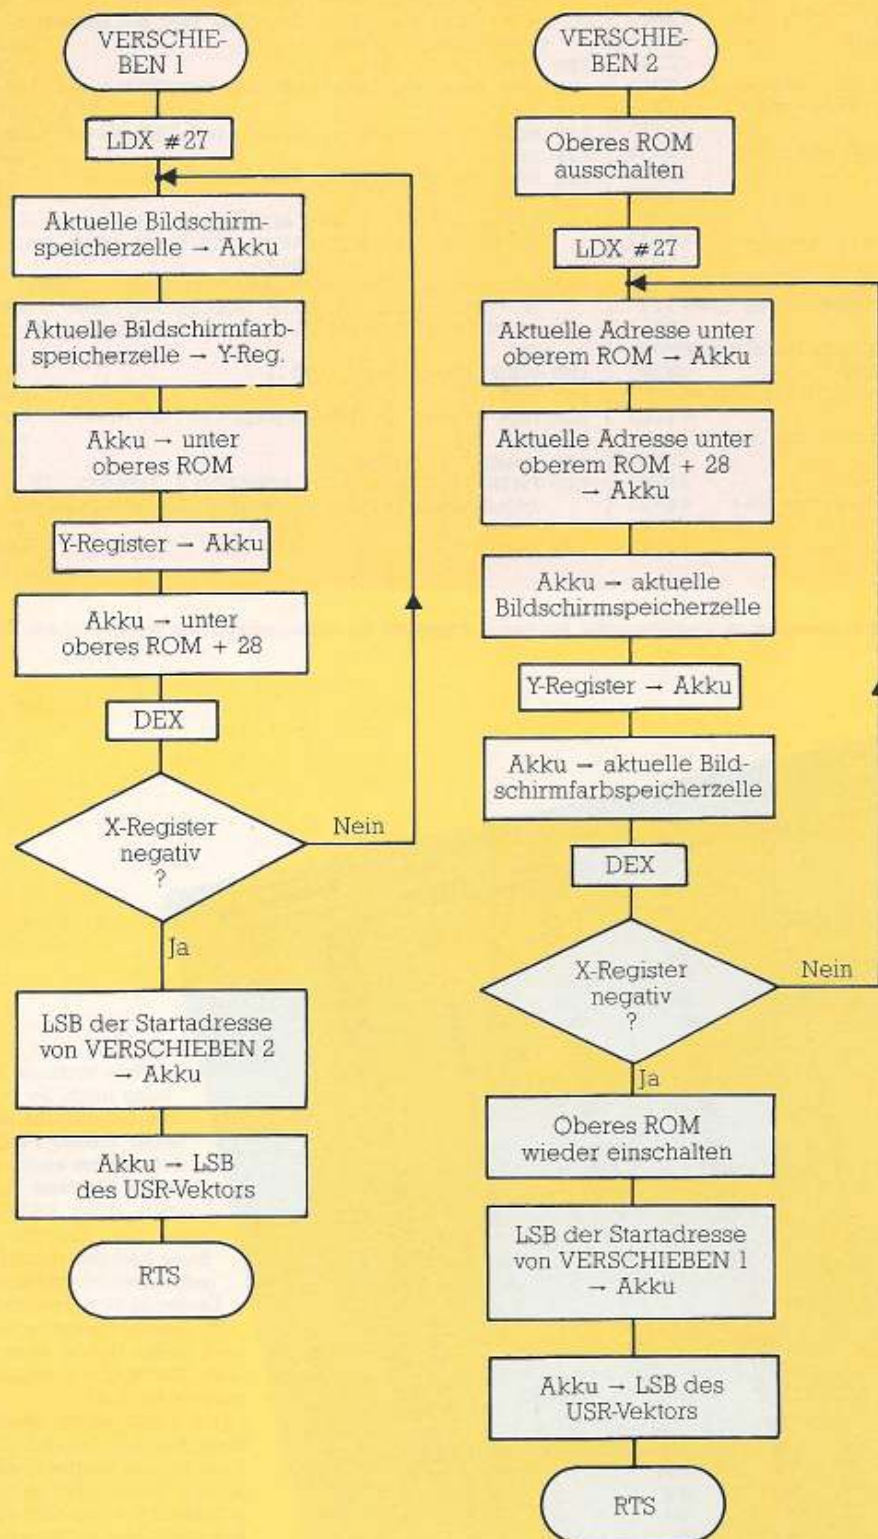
VERSCHIEBEN 1

LDX #27

Aktuelle Bildschirmspeicherzelle → Akku

Aktuelle Bildschirmfarbspeicherzelle → Y-Reg.

Akku → unter oberes ROM

Y-Register → Akku

Akku → unter oberes ROM + 28

DEX

X-Register negativ ?

Nein

Ja

LSB der Startadresse von VERSCHIEBEN 2 → Akku

Akku → LSB des USR-Vektors

RTS

VERSCHIEBEN 2

Oberes ROM ausschalten

LDX #27

Aktuelle Adresse unter oberem ROM → Akku

Aktuelle Adresse unter oberem ROM + 28 → Akku

Akku → aktuelle Bildschirmspeicherzelle

Y-Register → Akku

Akku → aktuelle Bildschirmfarbspeicherzelle

DEX

X-Register negativ ?

Nein

Ja

Oberes ROM wieder einschalten

LSB der Startadresse von VERSCHIEBEN 1 → Akku

Akku → LSB des USR-Vektors

RTS